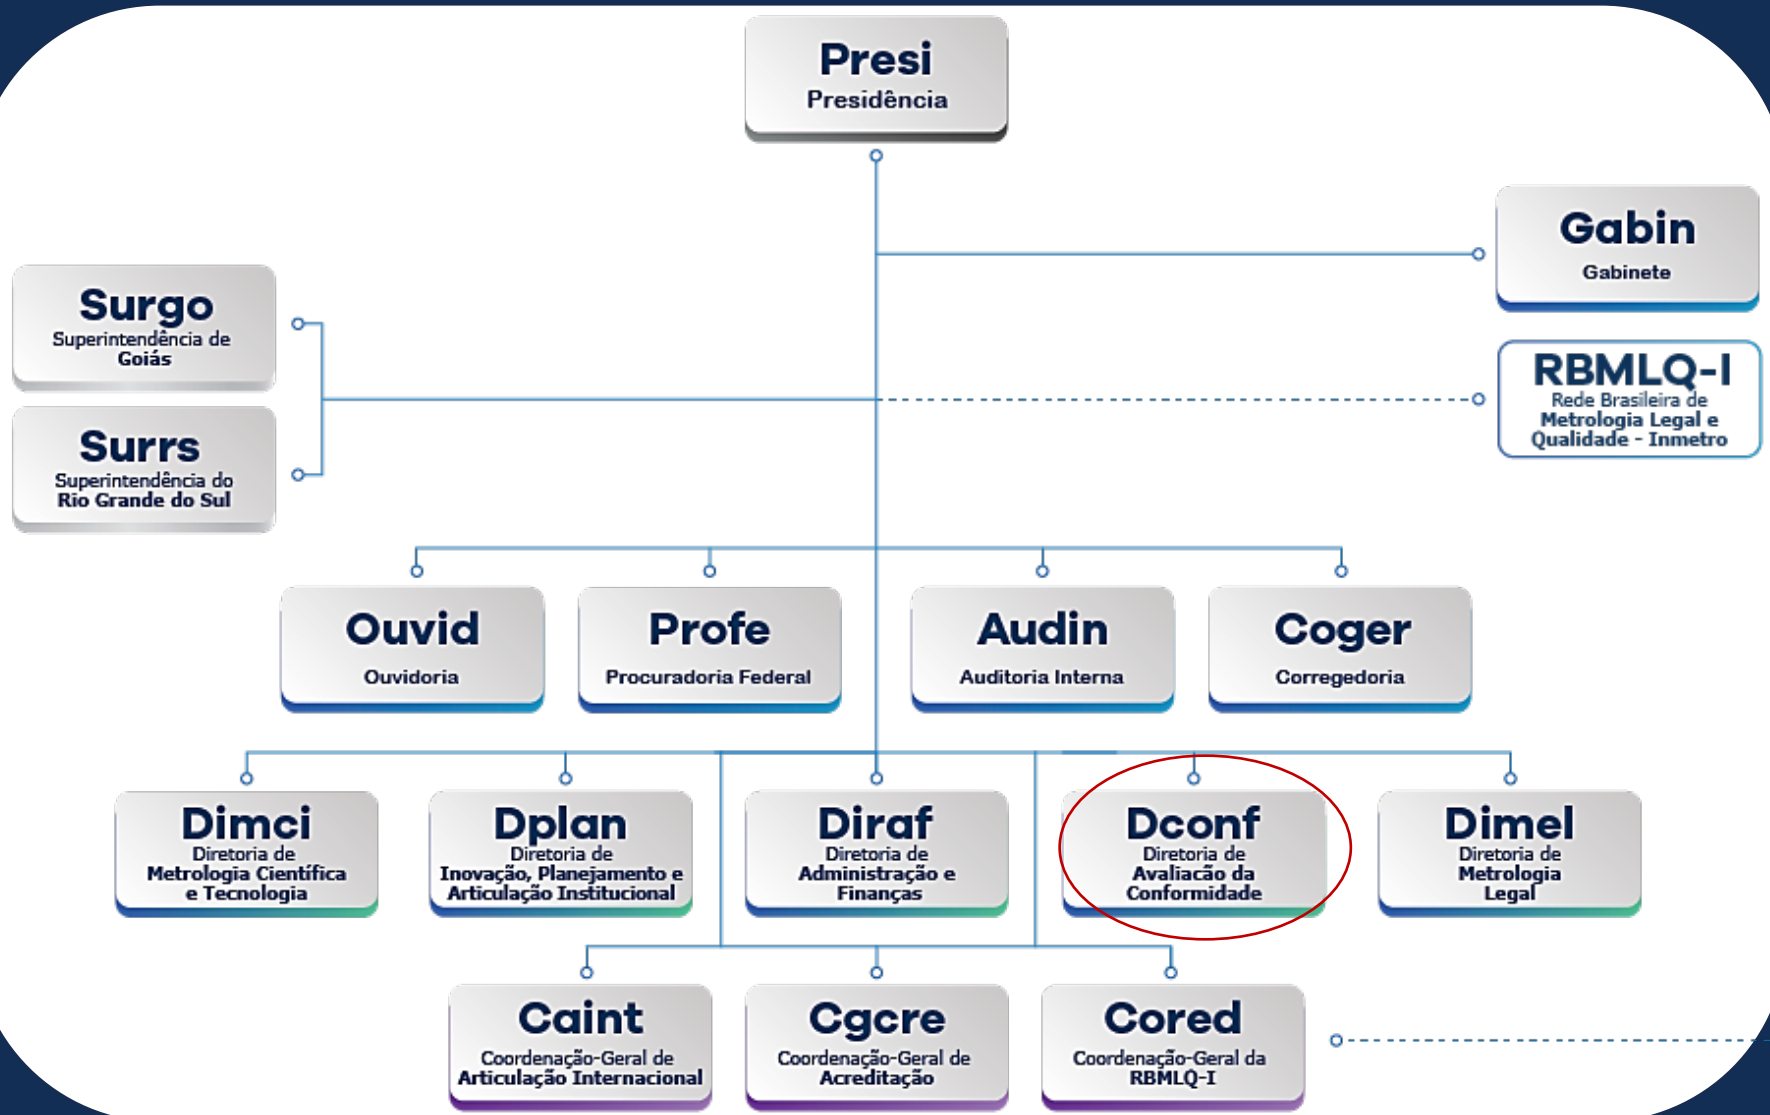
Presi
Presidência

Gabin
Gabinete

Surgo
Superintendência de Goiás

Surrs
Superintendência do Rio Grande do Sul

RBMLQ-I
Rede Brasileira de Metrologia Legal e Qualidade - Inmetro

Ouvid
Ouvidoria

Profe
Procuradoria Federal

Audin
Auditoria Interna

Coger
Corregedoria

Dimci
Diretoria de Metrologia Científica e Tecnologia

Dplan
Diretoria de Inovação, Planejamento e Articulação Institucional

Diraf
Diretoria de Administração e Finanças

Dconf
Diretoria de Avaliação da Conformidade

Dimel
Diretoria de Metrologia Legal

Caint
Coordenação-Geral de Articulação Internacional

Cgcre
Coordenação-Geral de Acreditação

Cored
Coordenação-Geral da RBMLQ-I